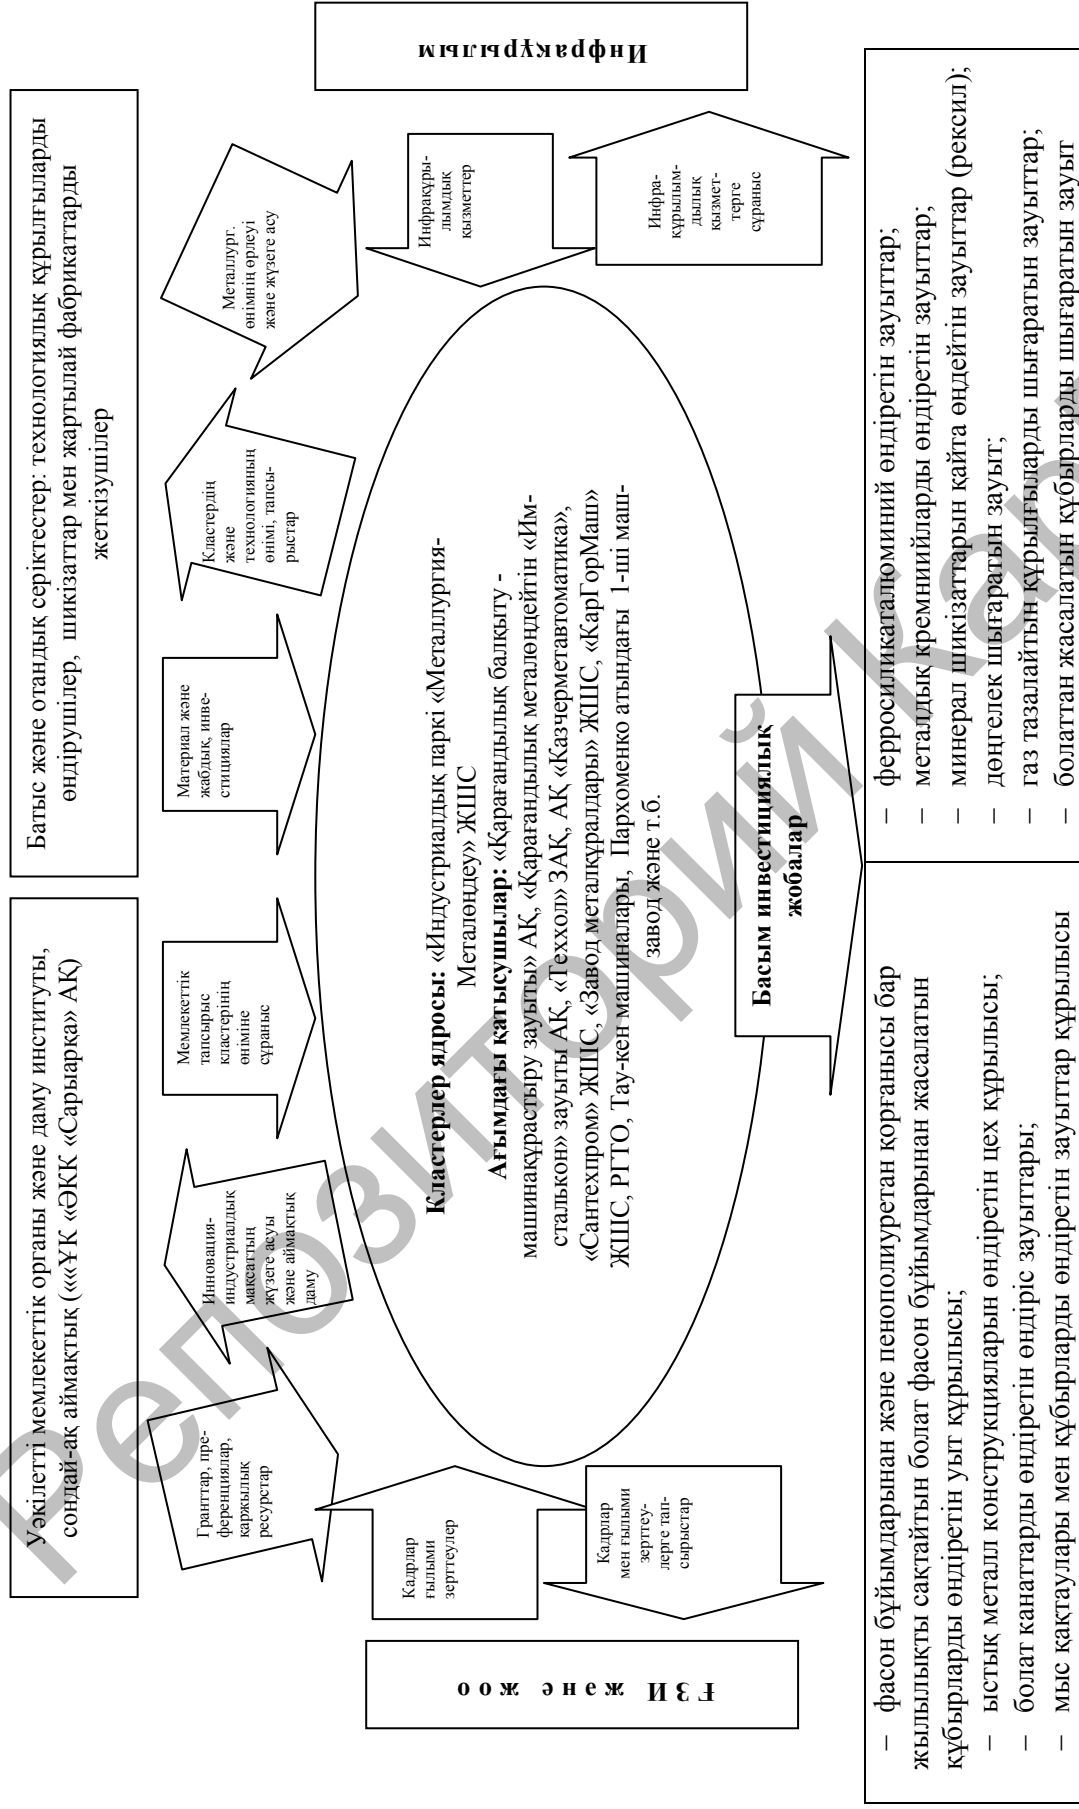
Уәкілетті мемлекеттік органы және даму институты, сондай-ақ аймақтық («ҰК «ӘКК «Сарыарқа» АҚ)

Батыс және отандық серіктестер: технологиялық құрылғыларды өндірушілер, шикізаттар мен жартылай фабрикаттарды жеткізушілер

Инфрақұрылым

Гранттар, преференциялар, қаржылық ресурстар

Инновациялық-индустриалдық мақсаттың жүзеге асуы және аймақтық даму

Мемлекеттік тапсырыс кластерінің өніміне сұраныс

Материал және жабдық, инвестициялар

Кластердің және технологиянын өнімі, тапсырыстар

Металлург. өнімнің өрлеуі және жүзеге асу

Инфрақұрылымдық қызметтер

Инфрақұрылымдылық қызметтерге сұраныс

Кластерлер ядросы: «Индустриалдық паркі «Металлургия-Металөндеу» ЖШС
Ағымдағы қатысушылар: «Қарағандылық балқыту - машинақұрастыру зауыты» АҚ, «Қарағандылық металөндейтін «Имсталькон» зауыты АҚ, «Теххол» ЗАҚ, АҚ «Казчерметавтоматика», «Сантехпром» ЖШС, «Завод металқұралдары» ЖШС, «КарГорМаш» ЖШС, РГТО, Тау-кен машиналары, Пархоменко атындағы 1-ші машзавод және т.б.

Кадрлар ғылыми зерттеулер

Кадрлар мен ғылыми зерттеулерге тапсырыстар

ҒЗИ және жоо

Басым инвестициялық жобалар

– фасон бұйымдарынан және пенополиуретан қорғанысы бар жылылықты сақтайтын болат фасон бұйымдарынан жасалатын құбырларды өндіретін уыт құрылысы;
– ыстық метал конструкцияларын өндіретін цех құрылысы;
– болат канаттарды өндіретін өндіріс зауыттары;
– мыс қактаулары мен құбырларды өндіретін зауыттар құрылысы

– ферросиликаталюминий өндіретін зауыттар;
– металдық кремнийларды өндіретін зауыттар;
– минерал шикізаттарын қайта өндейтін зауыттар (рексил);
– дөңгелек шығаратын зауыт;
– газ тазалайтын құрылғыларды шығаратын зауыттар;
– болаттан жасалатын құбырларды шығаратын зауыт